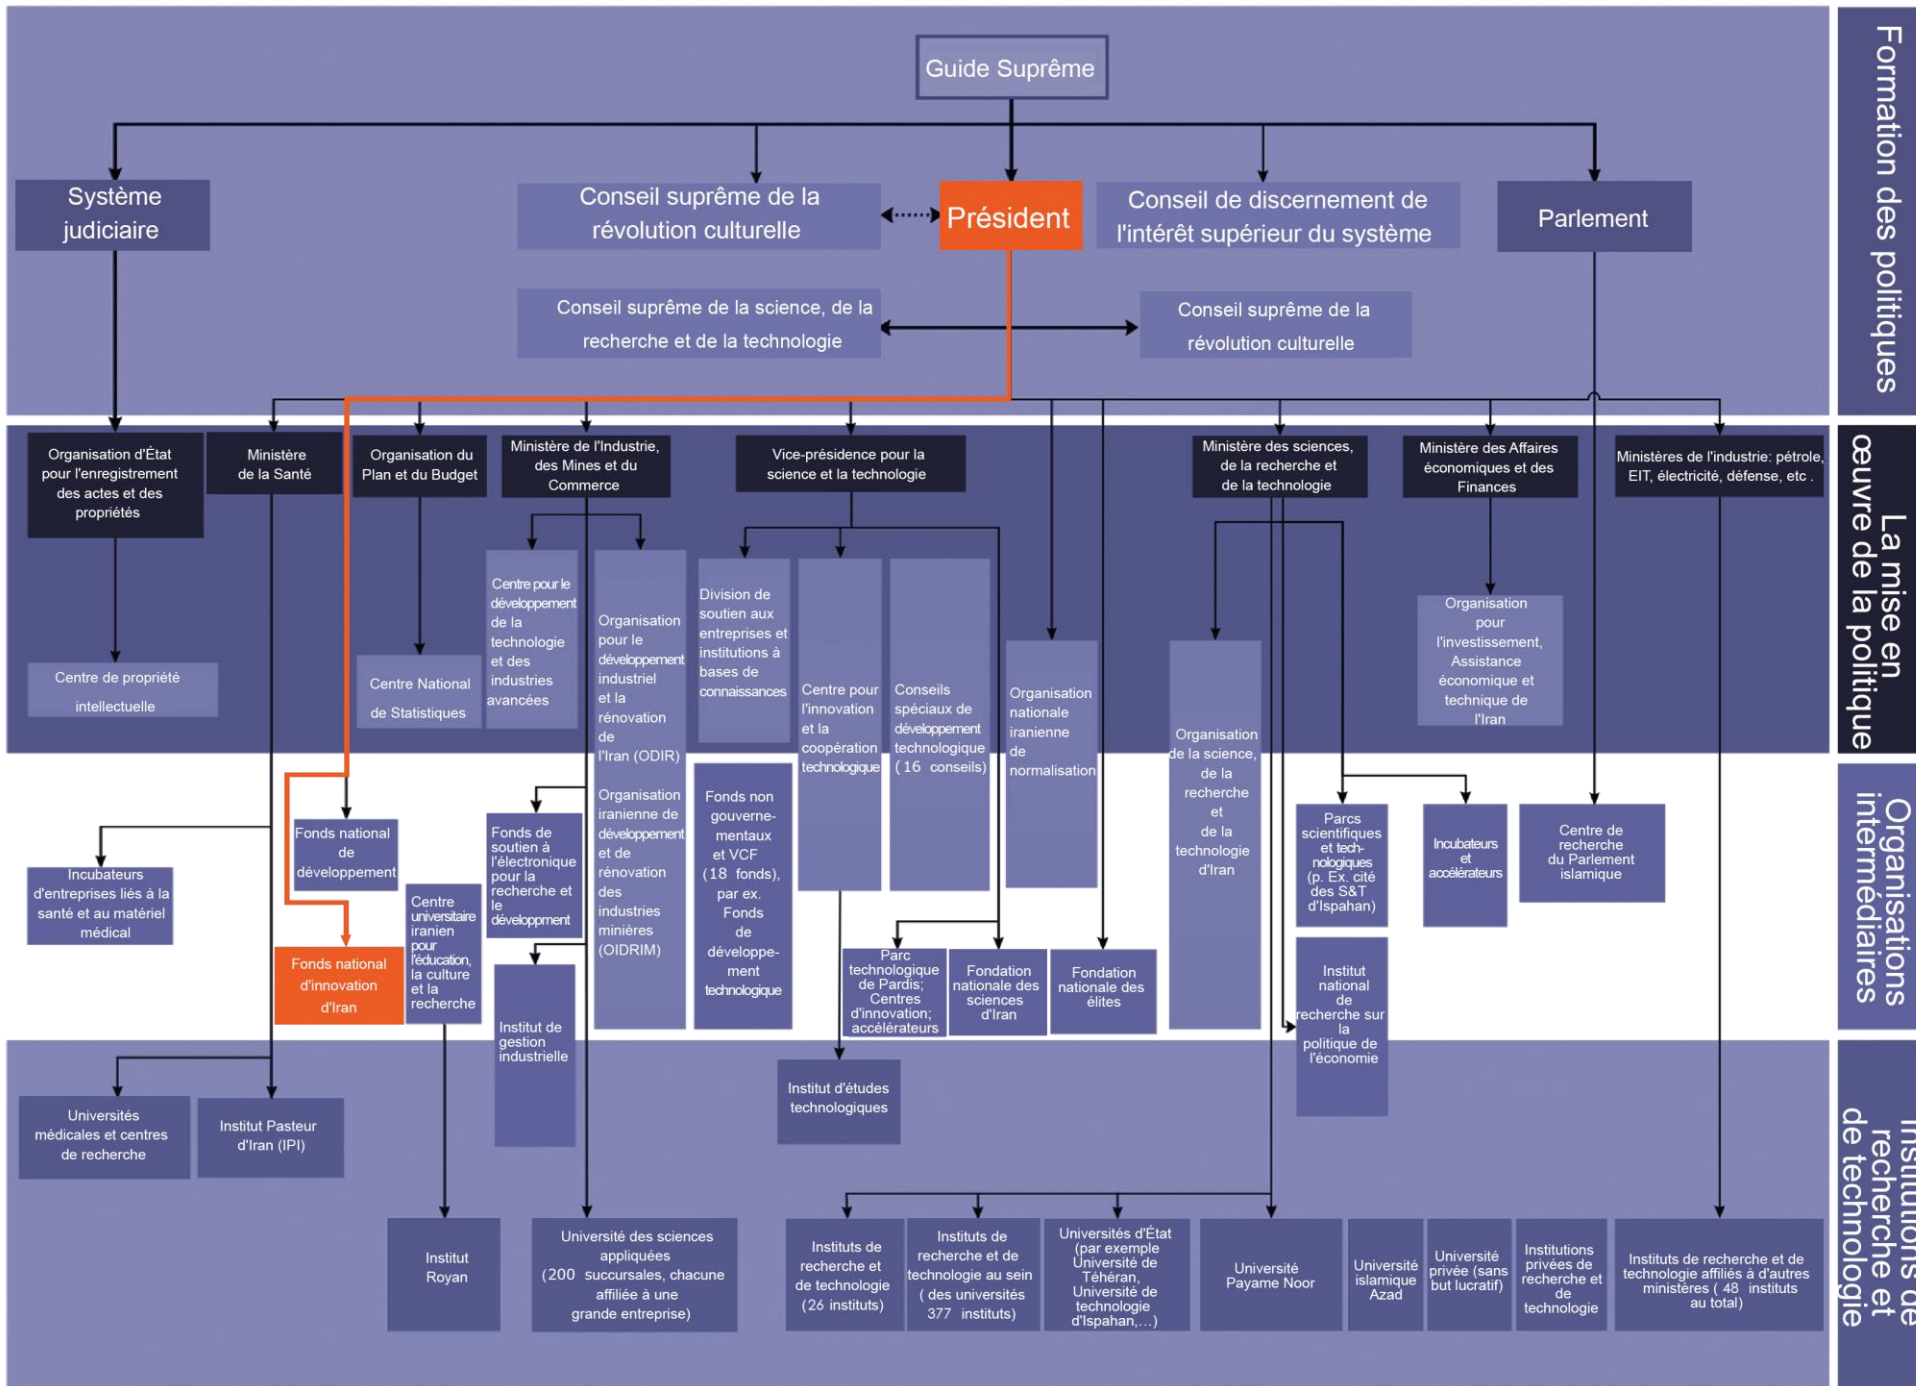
Guide Suprême

Système judiciaire

Conseil suprême de la révolution culturelle

Président

Conseil de discernement de l'intérêt supérieur du système

Parlement

Conseil suprême de la science, de la recherche et de la technologie

Conseil suprême de la révolution culturelle

Formation des politiques

Organisation d'État pour l'enregistrement des actes et des propriétés

Ministère de la Santé

Organisation du Plan et du Budget

Ministère de l'Industrie, des Mines et du Commerce

Vice-présidence pour la science et la technologie

Ministère des sciences, de la recherche et de la technologie

Ministère des Affaires économiques et des Finances

Ministères de l'industrie: pétrole, EIT, électricité, défense, etc .

La mise en œuvre de la politique

Centre de propriété intellectuelle

Centre National de Statistiques

Centre pour le développement de la technologie et des industries avancées

Organisation pour le développement industriel et la rénovation de l'Iran (ODIR)

Division de soutien aux entreprises et institutions à bases de connaissances

Centre pour l'innovation et la coopération technologique

Conseils spéciaux de développement technologique (16 conseils)

Organisation nationale iranienne de normalisation

Organisation de la science, de la recherche et de la technologie d'Iran

Organisation pour l'investissement, Assistance économique et technique de l'Iran

Organisation iranienne de développement et de rénovation des industries minières (OIDRIM)

Fonds non gouvernementaux et VCF (18 fonds), par ex. Fonds de développement technologique

Fonds national de développement

Incubateurs d'entreprises liés à la santé et au matériel médical

Fonds de soutien à l'électronique pour la recherche et le développment

Centre universitaire iranien pour l'éducation, la culture et la recherche

Fonds national d'innovation d'Iran

Institut de gestion industrielle

Parc technologique de Pardis; Centres d'innovation; accélérateurs

Fondation nationale des sciences d'Iran

Fondation nationale des élites

Parcs scientifiques et technologiques (p. Ex. cité des S&T d'Ispahan)

Incubateurs et accélérateurs

Centre de recherche du Parlement islamique

Institut national de recherche sur la politique de l'économie

Organisations intermédiaires

Universités médicales et centres de recherche

Institut Pasteur d'Iran (IPI)

Institut d'études technologiques

Institut Royan

Université des sciences appliquées (200 succursales, chacune affiliée à une grande entreprise)

Instituts de recherche et de technologie (26 instituts)

Instituts de recherche et de technologie au sein (des universités 377 instituts)

Universités d'État (par exemple Université de Téhéran, Université de technologie d'Ispahan,...)

Université Payame Noor

Université islamique Azad

Université privée (sans but lucratif)

Institutions privées de recherche et de technologie

Instituts de recherche et de technologie affiliés à d'autres ministères (48 instituts au total)

Institutions de recherche et de technologie